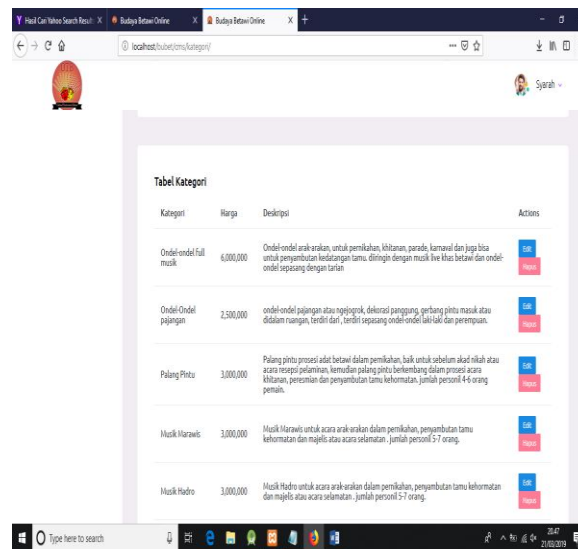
Hasil Cari Yahoo Search Result ×   Budaya Betawi Online ×   Budaya Betawi Online ×   +

localhost/bubet/cms/kategori/

Syarah

Tabel Kategori

| Kategori | Harga | Deskripsi | Actions |
|---|---|---|---|
| Ondel-ondel Full musik | 6,000,000 | Ondel-ondel arak-arakan, untuk pernikahan, khitanan, parade, karnaval dan juga bisa untuk penyambutan kedatangan tamu. diiringin dengan musik live khas betawi dan ondel-ondel sepasang dengan tarian | Edit Hapus |
| Ondel-Ondel pajangan | 2,500,000 | ondel-ondel pajangan atau ngejogrok, dekorasi panggung, gerbang pintu masuk atau didalam ruangan, terdiri dari , terdiri sepasang ondel-ondel laki-laki dan perempuan. | Edit Hapus |
| Palang Pintu | 3,000,000 | Palang pintu prosesi adat betawi dalam pernikahan, baik untuk sebelum akad nikah atau acara resepsi pelaminan, kemudian palang pintu berkembang dalam prosesi acara khitanan, peresmian dan penyambutan tamu kehormatan. jumlah personil 4-6 orang pemain. | Edit Hapus |
| Musik Marawis | 3,000,000 | Musik Marawis untuk acara arak-arakan dalam pernikahan, penyambutan tamu kehormatan dan majelis atau acara selamatan . jumlah personil 5-7 orang. | Edit Hapus |
| Musik Hadro | 3,000,000 | Musik Hadro untuk acara arak-arakan dalam pernikahan, penyambutan tamu kehormatan dan majelis atau acara selamatan . jumlah personil 5-7 orang. | Edit Hapus |

Type here to search   20.47 21/03/2019